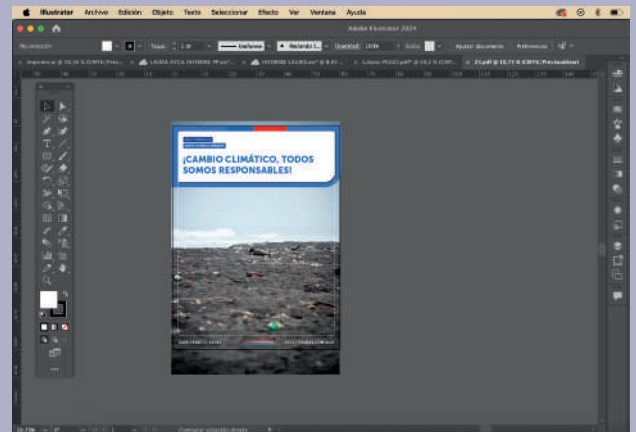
Illustrator Archivo Edición Objeto Texto Seleccionar Efecto Ver Ventana Ayuda

Adobe Illustrator 2024

No seleccion

Trazo

Uniforme

Redondo

Opacidad 100%

Estilo

Ajustar documento

Preferencias

¡CAMBIO CLIMÁTICO, TODOS SOMOS RESPONSABLES!

Compartir selección directa